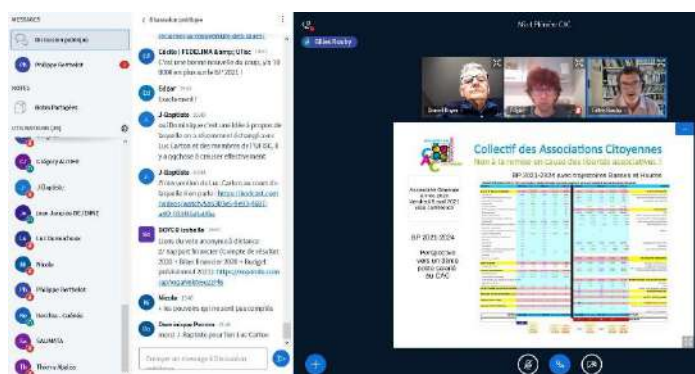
MESSAGES

Discussion publique

Philippe Gervaise

NOTES

Notes Partagées

UTILISATEURS (28)

Grégory Accroné

J-Baptiste

Jean-François DE / DIPPE

Luc Carton chouchou

Nicole

Philippe Gervaise

Dorothée Collette

SADMITA

Thierry Malice

Discussion publique

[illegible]

Cécile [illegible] FEDELINA &amp; Ulac

C'est une bonne nouvelle du coup, si 10 000€ en plus sur le BP 2021 !

Eddar

Exactement !

J-Baptiste

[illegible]

J-Baptiste

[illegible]

BOYCE Isabelle

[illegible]

Nicole

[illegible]

Dominique Perrin

merci J-Baptiste pour lien Luc Carton

Envoyer un message à Discussion publique

Gilles Rouby

Mot Planète CAC

Daniel Roger

Edgar

Gilles Rouby

Collectif des Associations Citoyennes

Non à la remise en cause des libertés associatives !

BP 2021-2024 avec trajectoires Barreaux et Hourné

Association Générale du mois plus Vendredi 9 avril 2021 Actu Conference

BP 2021-2024

Perspective vers un 3ème poste salarié du CAC